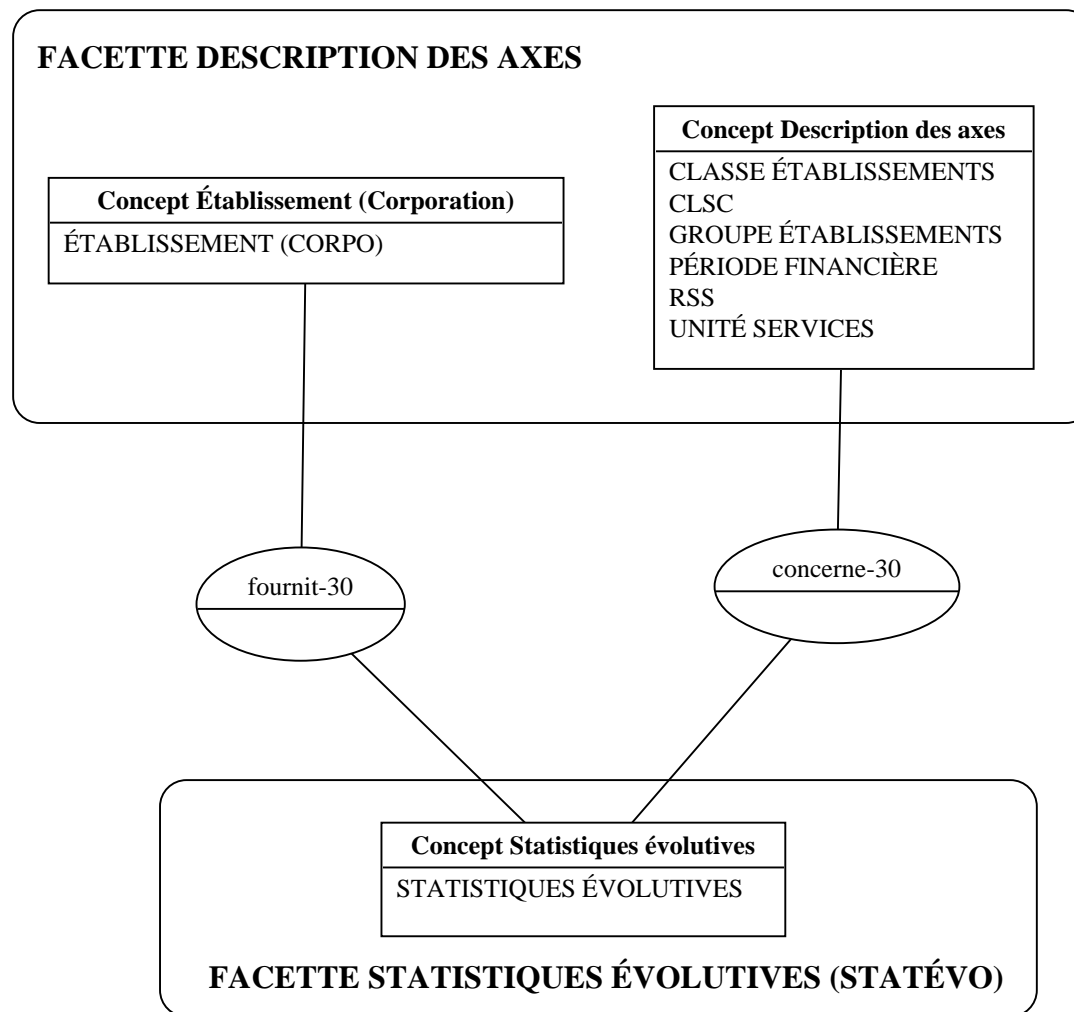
FACETTE DESCRIPTION DES AXES

Concept Description des axes
CLASSE ÉTABLISSEMENTS
CLSC
GROUPE ÉTABLISSEMENTS
PÉRIODE FINANCIÈRE
RSS
UNITÉ SERVICES

Concept Établissement (Corporation)
ÉTABLISSEMENT (CORPO)

fournit-30

concerne-30

Concept Statistiques évolutives
STATISTIQUES ÉVOLUTIVES

FACETTE STATISTIQUES ÉVOLUTIVES (STATÉVO)